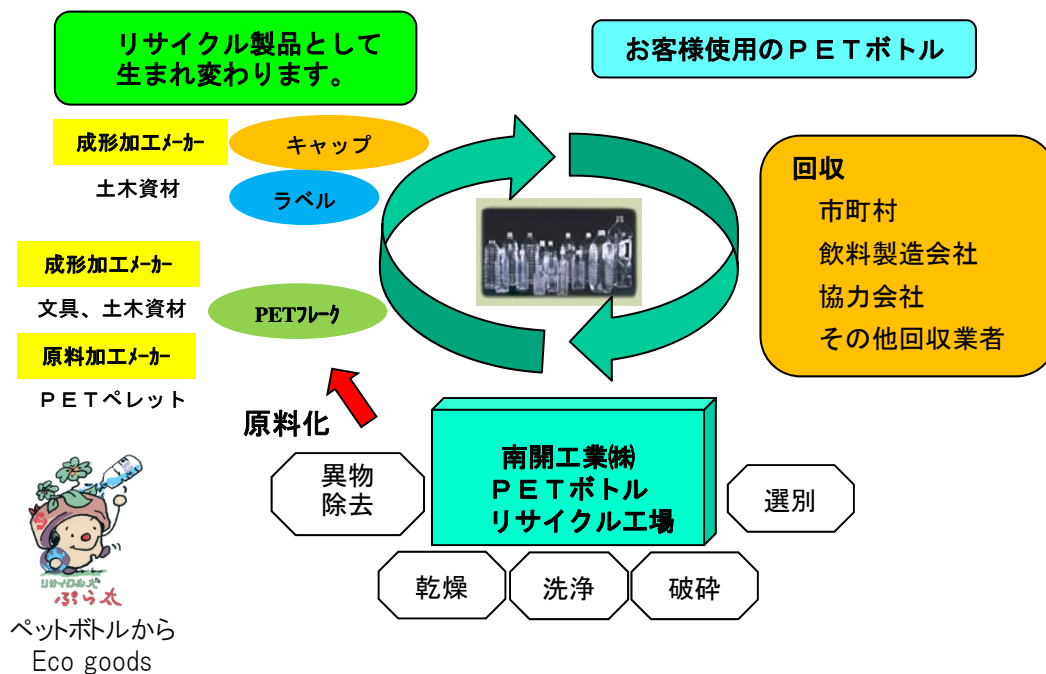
リサイクル製品として
生まれ変わります。

お客様使用のＰＥＴボトル

成形加工メーカー

キャップ

土木資材

ラベル

回収
市町村
飲料製造会社
協力会社
その他回収業者

成形加工メーカー

文具、土木資材

PETフレーク

原料加工メーカー

ＰＥＴペレット

原料化

南開工業㈱
ＰＥＴボトル
リサイクル工場

異物
除去

選別

乾燥

洗浄

破砕

リサイクルの犬
ぷら太

ペットボトルから
Eco goods